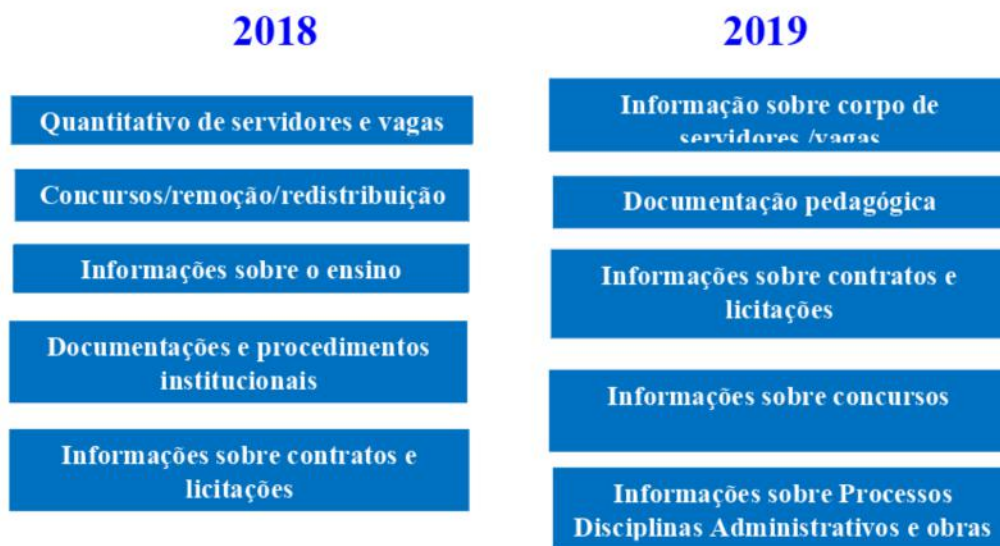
2018

Quantitativo de servidores e vagas

Concursos/remoção/redistribuição

Informações sobre o ensino

Documentações e procedimentos institucionais

Informações sobre contratos e licitações

2019

Informação sobre corpo de servidores /vagas

Documentação pedagógica

Informações sobre contratos e licitações

Informações sobre concursos

Informações sobre Processos Disciplinas Administrativos e obras